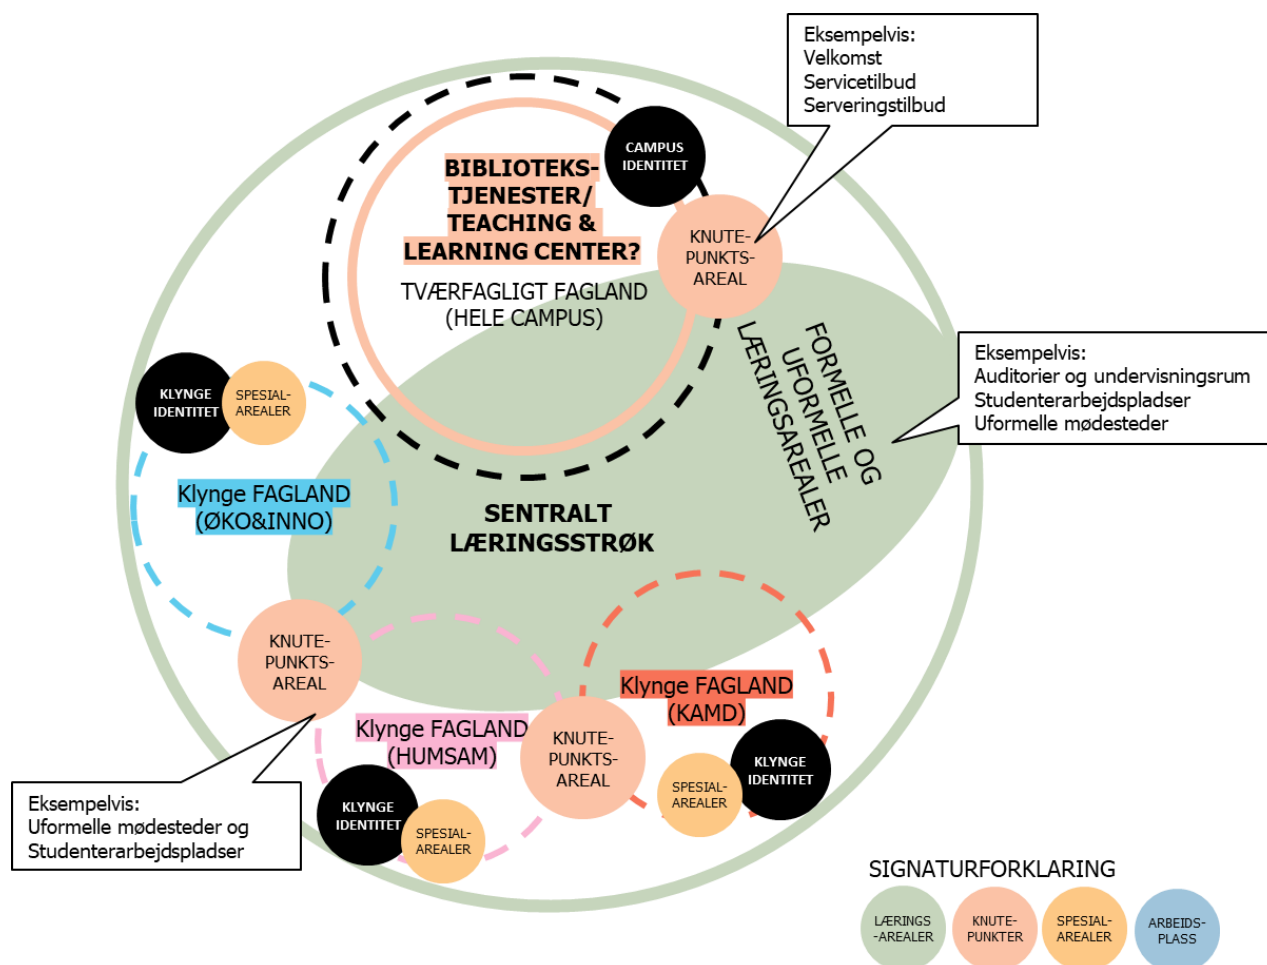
Eksempelvis:
Velkomst
Servicetilbud
Serveringstilbud

CAMPUS IDENTITET

BIBLIOTEKS-TJENESTER/ TEACHING & LEARNING CENTER?

TVÆRFAGLIGT FAGLAND (HELE CAMPUS)

KNUTE-PUNKTS-AREAL

FORMELLE OG UFORMELLE LÆRINGSAREALER

Eksempelvis:
Auditorier og undervisningsrum
Studenterarbejdspladser
Uformelle mødesteder

KLYNGE IDENTITET

SPESIAL-AREALER

Klynge FAGLAND (ØKO&INNO)

SENTRALT LÆRINGSSTRØK

KNUTE-PUNKTS-AREAL

Klynge FAGLAND (KAMD)

Klynge FAGLAND (HUMSAM)

KNUTE-PUNKTS-AREAL

KLYNGE IDENTITET

SPESIAL-AREALER

KLYNGE IDENTITET

SPESIAL-AREALER

Eksempelvis:
Uformelle mødesteder og Studenterarbejdspladser

SIGNATURFORKLARING

LÆRINGS-AREALER

KNUTE-PUNKTER

SPESIAL-AREALER

ARBEIDS-PLASS